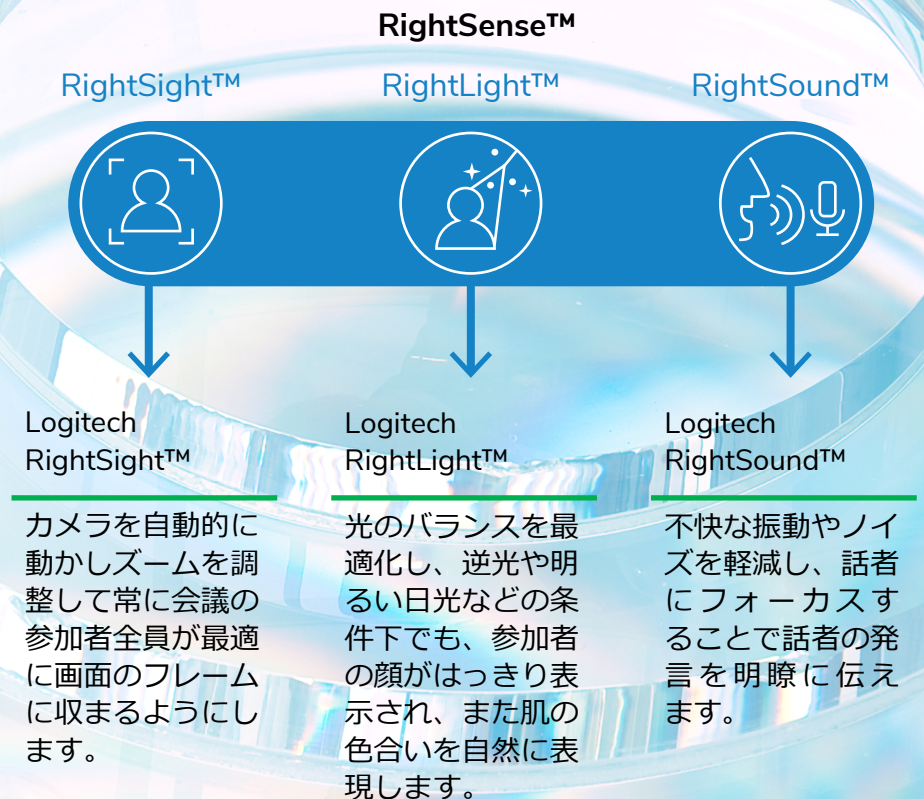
RightSense™

RightSight™

RightLight™

RightSound™

Logitech RightSight™

カメラを自動的に動かしズームを調整して常に会議の参加者全員が最適に画面のフレームに収まるようにします。

Logitech RightLight™

光のバランスを最適化し、逆光や明るい日光などの条件下でも、参加者の顔がはっきり表示され、また肌の色合いを自然に表現します。

Logitech RightSound™

不快な振動やノイズを軽減し、話者にフォーカスすることで話者の発言を明瞭に伝えます。